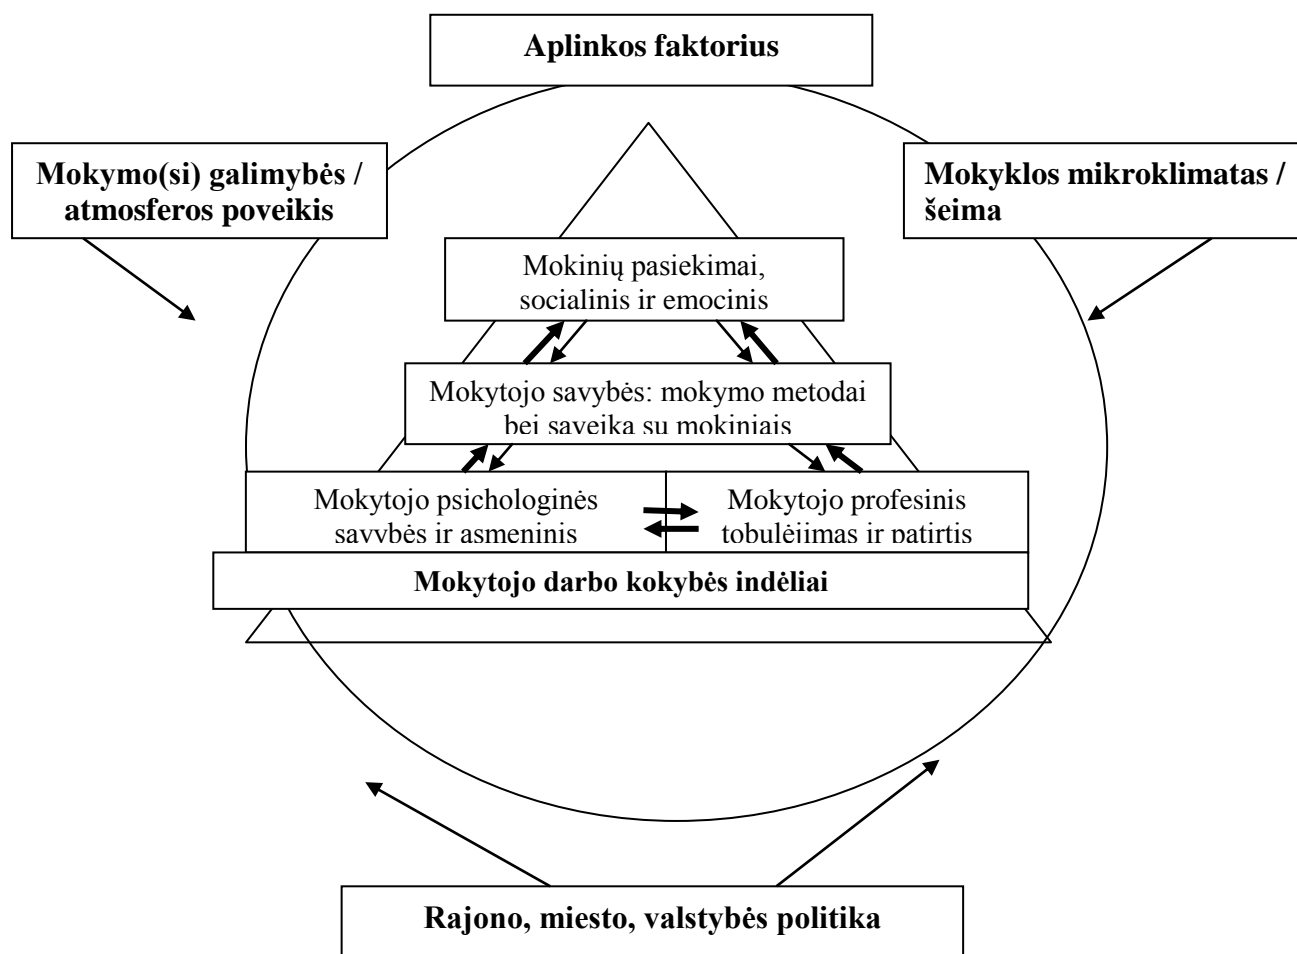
Aplinkos faktorius

Mokymo(si) galimybės / atmosferos poveikis

Mokyklos mikroklimatas / šeima

Mokinių pasiekimai, socialinis ir emocinis

Mokytojo savybės: mokymo metodai bei sąveika su mokiniais

Mokytojo psichologinės savybės ir asmeninis

Mokytojo profesinis tobulėjimas ir patirtis

Mokytojo darbo kokybės indėliai

Rajono, miesto, valstybės politika